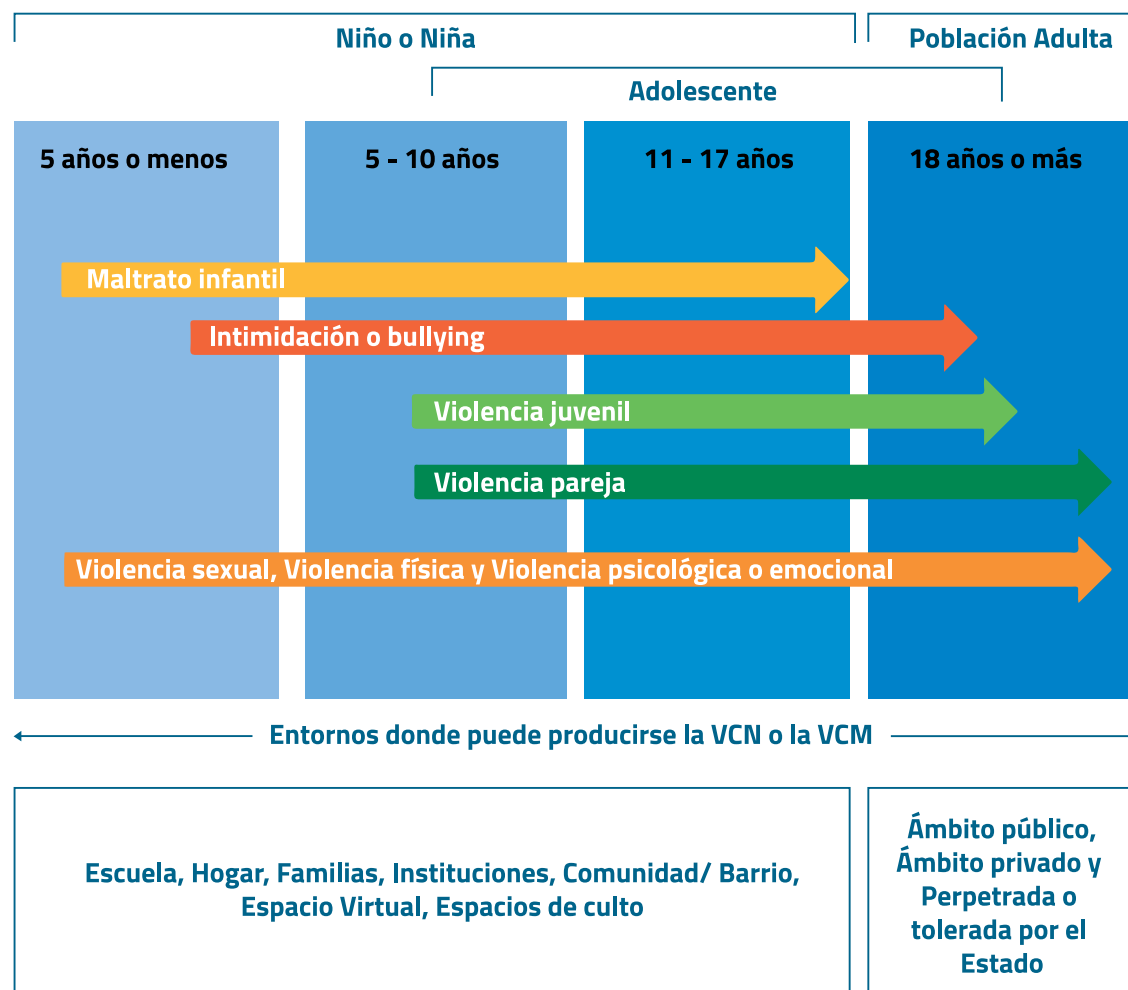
Niño o Niña

Población Adulta

Adolescente

5 años o menos

5 - 10 años

11 - 17 años

18 años o más

Maltrato infantil

Intimidación o bullying

Violencia juvenil

Violencia pareja

Violencia sexual, Violencia física y Violencia psicológica o emocional

Entornos donde puede producirse la VCN o la VCM

Escuela, Hogar, Familias, Instituciones, Comunidad/ Barrio, Espacio Virtual, Espacios de culto

Ámbito público, Ámbito privado y Perpetrada o tolerada por el Estado